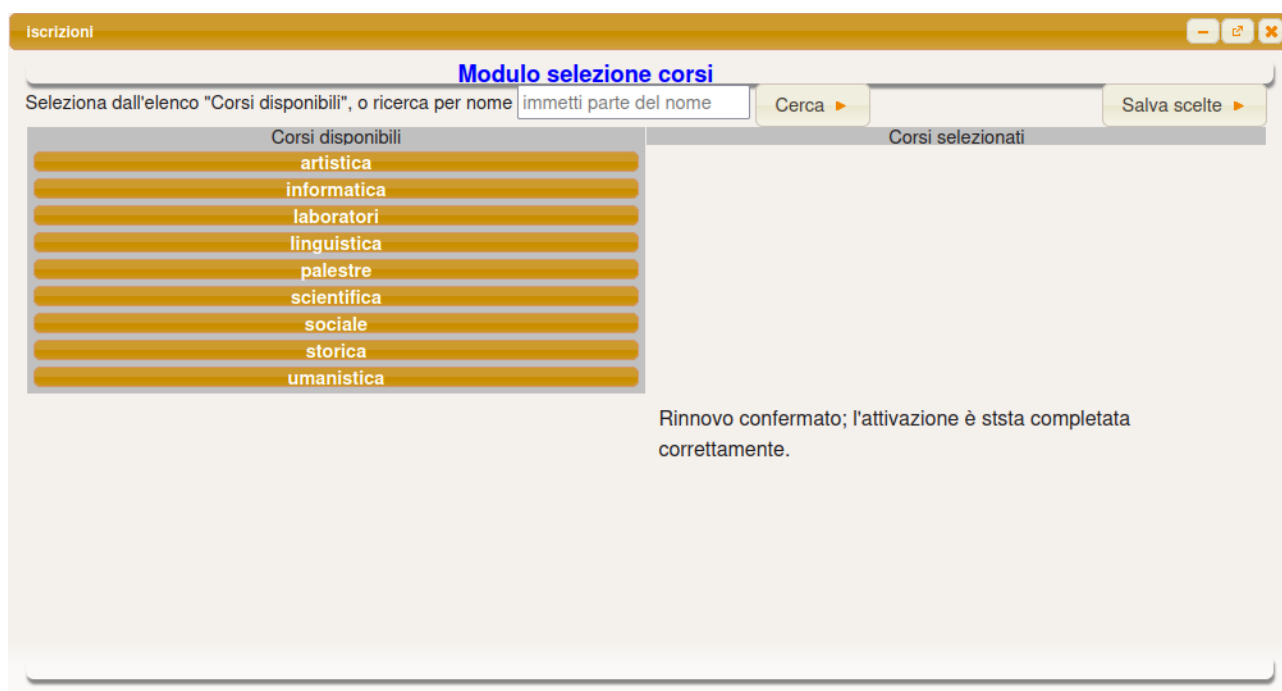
iscrizioni

Modulo selezione corsi

Seleziona dall'elenco "Corsi disponibili", o ricerca per nome immetti parte del nome Cerca ► Salva scelte ►

Corsi disponibili

artistica
informatica
laboratori
linguistica
palestre
scientifica
sociale
storica
umanistica

Corsi selezionati

Rinnovo confermato; l'attivazione è ststa completata correttamente.